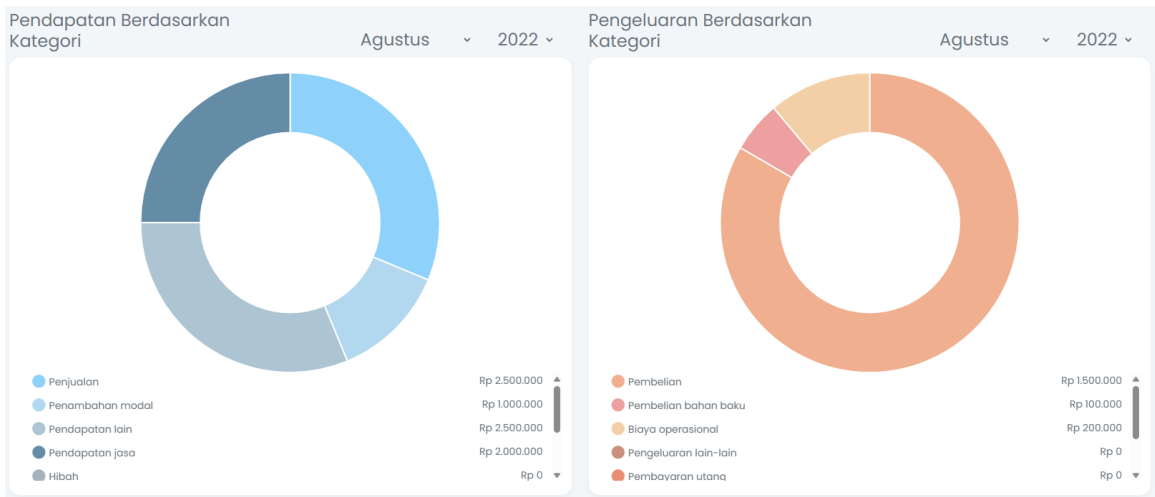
Pendapatan Berdasarkan Kategori
Agustus ˅ 2022 ˅

Penjualan Rp 2.500.000
Penambahan modal Rp 1.000.000
Pendapatan lain Rp 2.500.000
Pendapatan jasa Rp 2.000.000
Hibah Rp 0

Pengeluaran Berdasarkan Kategori
Agustus ˅ 2022 ˅

Pembelian Rp 1.500.000
Pembelian bahan baku Rp 100.000
Biaya operasional Rp 200.000
Pengeluaran lain-lain Rp 0
Pembayaran utang Rp 0